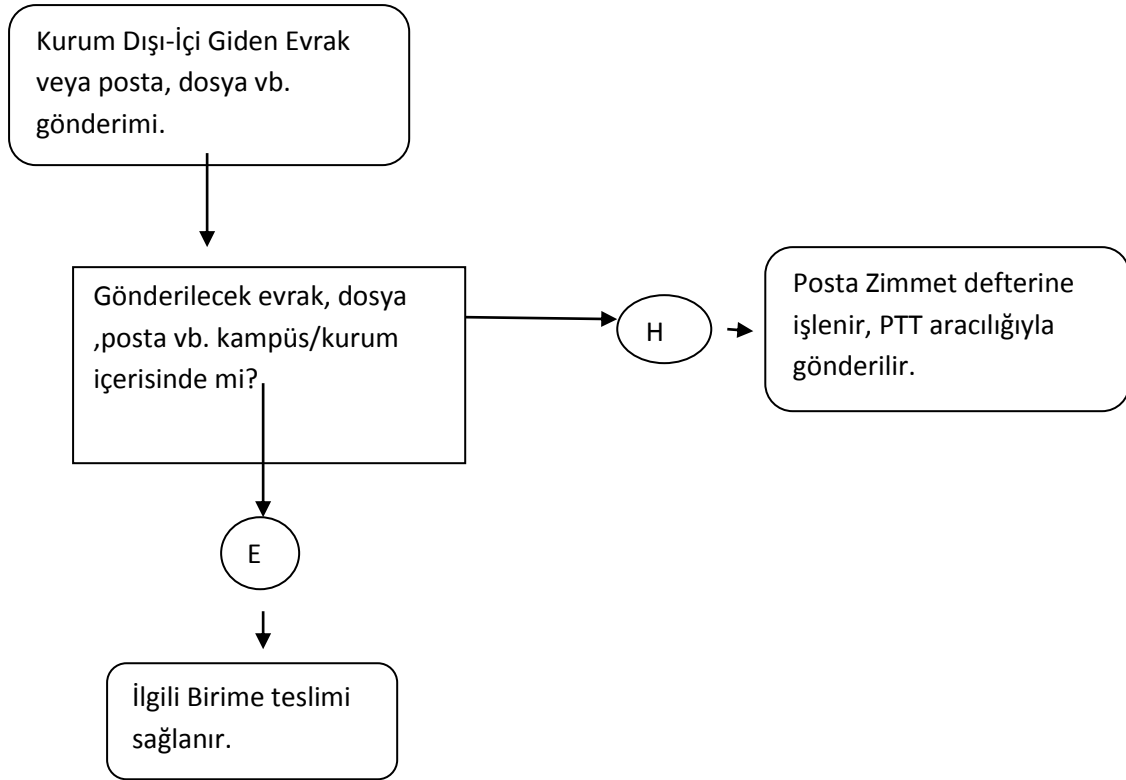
Kurum Dışı-İçi Giden Evrak veya posta, dosya vb. gönderimi.

Gönderilecek evrak, dosya ,posta vb. kampüs/kurum içerisinde mi?

H

Posta Zimmet defterine işlenir, PTT aracılığıyla gönderilir.

E

İlgili Birime teslimi sağlanır.